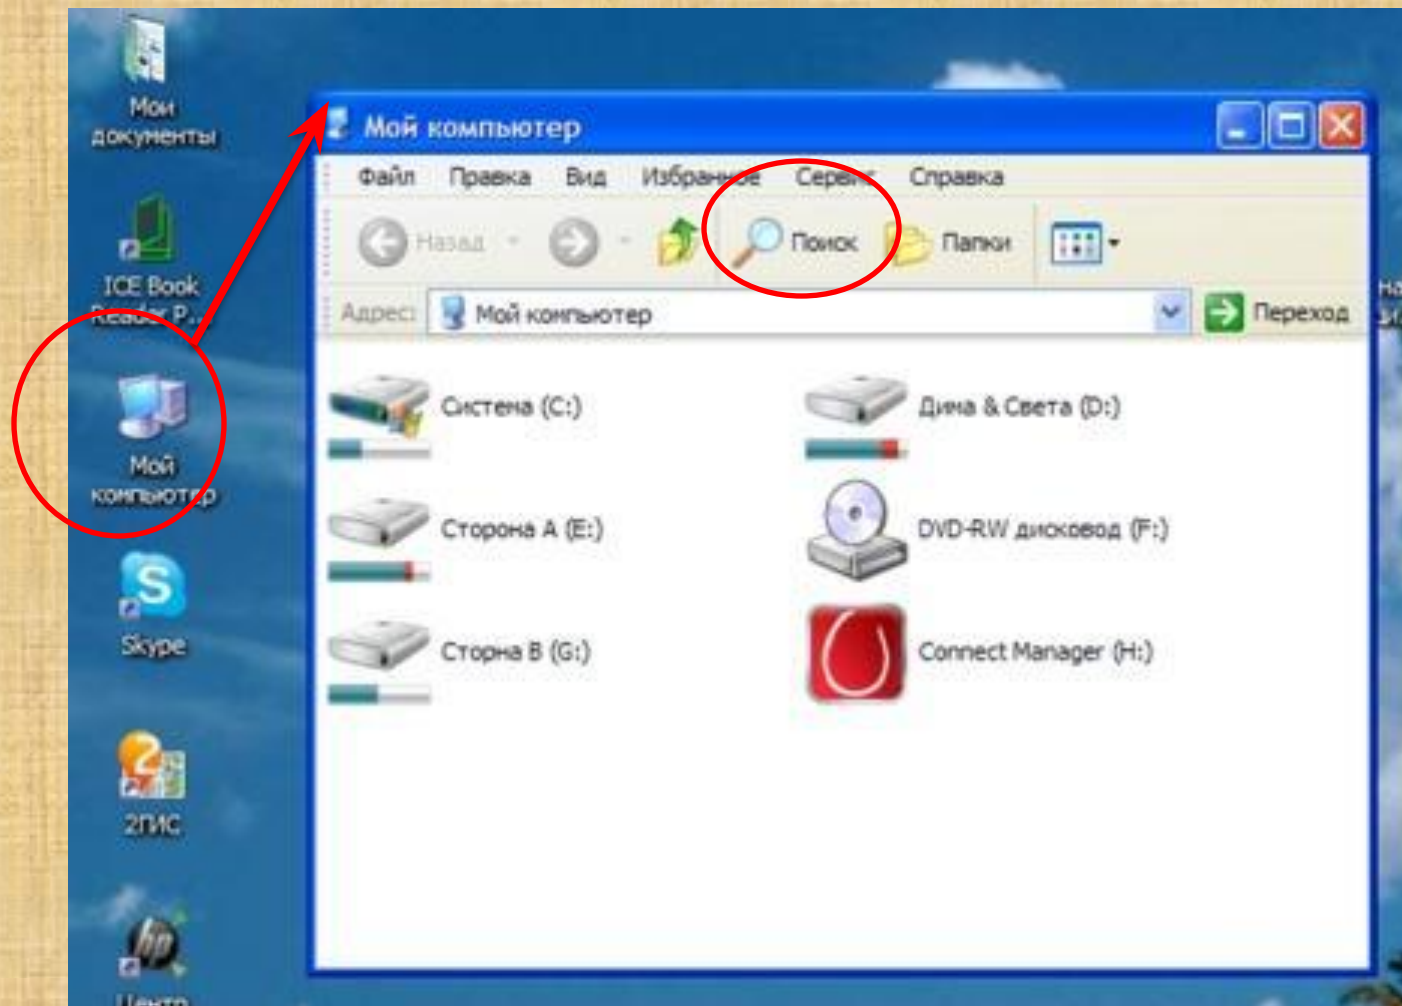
Мои документы

ICE Book Reader P...

Мой компьютер

Skype

2ГИС

Центр

Мой компьютер

Файл Правка Вид Избранное Сервис Справка

Назад Поиск Папки

Адрес: Мой компьютер Переход

Система (C:)

Дима & Света (D:)

Сторона А (E:)

DVD-RW дисковод (F:)

Сторна В (G:)

Connect Manager (H:)

На